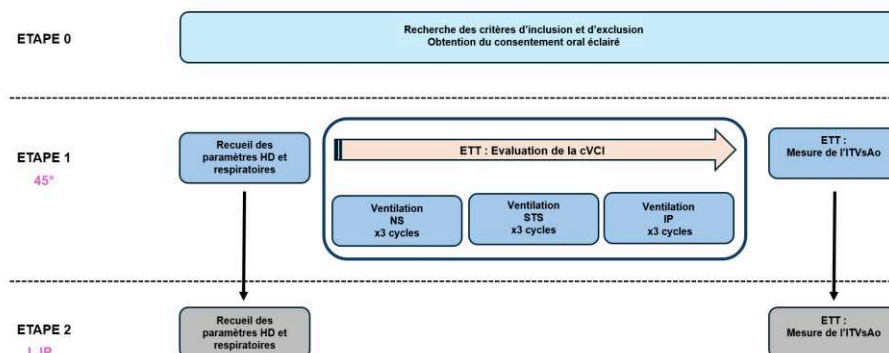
ETAPE 0

Recherche des critères d'inclusion et d'exclusion
Obtention du consentement oral éclairé

ETAPE 1
45°

Recueil des paramètres HD et respiratoires

ETT : Evaluation de la cVCI

Ventilation NS x3 cycles

Ventilation STS x3 cycles

Ventilation IP x3 cycles

ETT : Mesure de l'ITVsAo

ETAPE 2
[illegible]

Recueil des paramètres HD et respiratoires

ETT : Mesure de l'ITVsAo